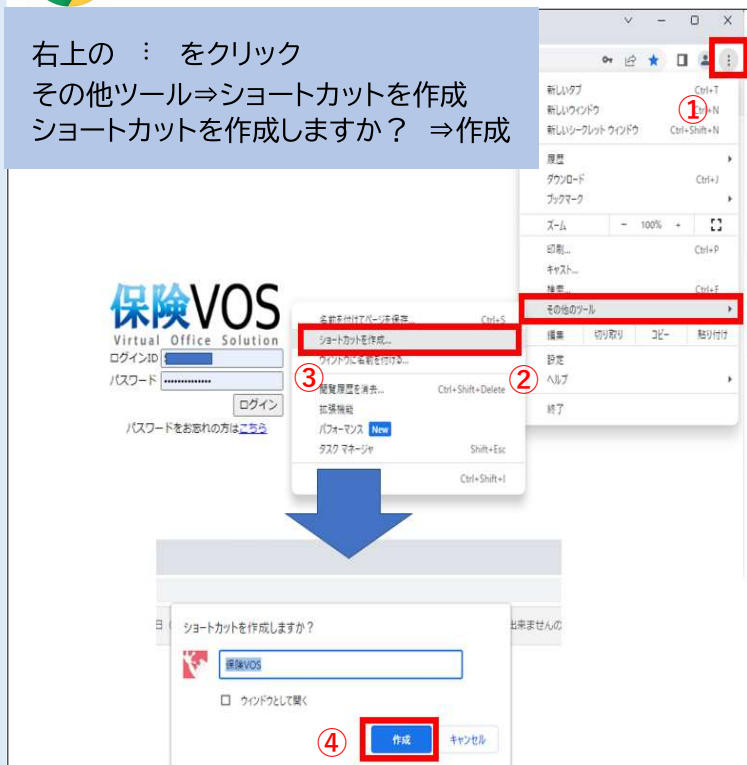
右上の ⋮ をクリック
その他ツール⇒ショートカットを作成
ショートカットを作成しますか？ ⇒作成

新しいタブ Ctrl+T
新しいウィンドウ Ctrl+N
新しいシークレット ウィンドウ Ctrl+Shift+N
履歴
ダウンロード Ctrl+J
ブックマーク
ズーム − 100% +
印刷... Ctrl+P
キャスト...
検索... Ctrl+F
その他のツール
編集 切り取り コピー 貼り付け
設定
ヘルプ
終了

①
②
③
④

保険VOS
Virtual Office Solution
ログインID
パスワード
ログイン
パスワードをお忘れの方はこちら

名前を付けてページを保存... Ctrl+S
ショートカットを作成...
ウィンドウに名前を付ける...
閲覧履歴を消去... Ctrl+Shift+Delete
拡張機能
パフォーマンス New
タスク マネージャ Shift+Esc
Ctrl+Shift+I

ショートカットを作成しますか？
保険VOS
ウィンドウとして開く
作成 キャンセル
出来ませんの